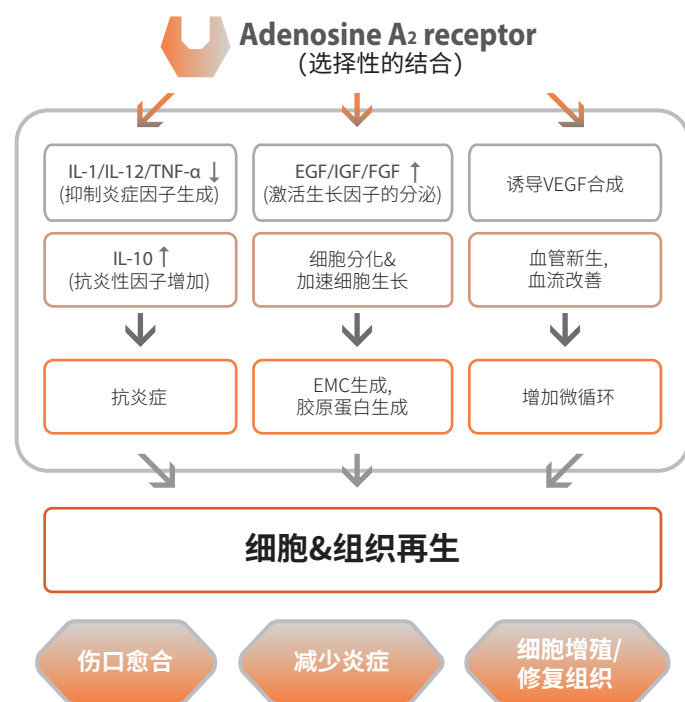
Adenosine A₂ receptor
(选择性的结合)

IL-1/IL-12/TNF-α ↓
(抑制炎症因子生成)

EGF/IGF/FGF ↑
(激活生长因子的分泌)

诱导VEGF合成

IL-10 ↑
(抗炎性因子增加)

细胞分化&
加速细胞生长

血管新生,
血流改善

抗炎症

EMC生成,
胶原蛋白生成

增加微循环

细胞&组织再生

伤口愈合

减少炎症

细胞增殖/
修复组织